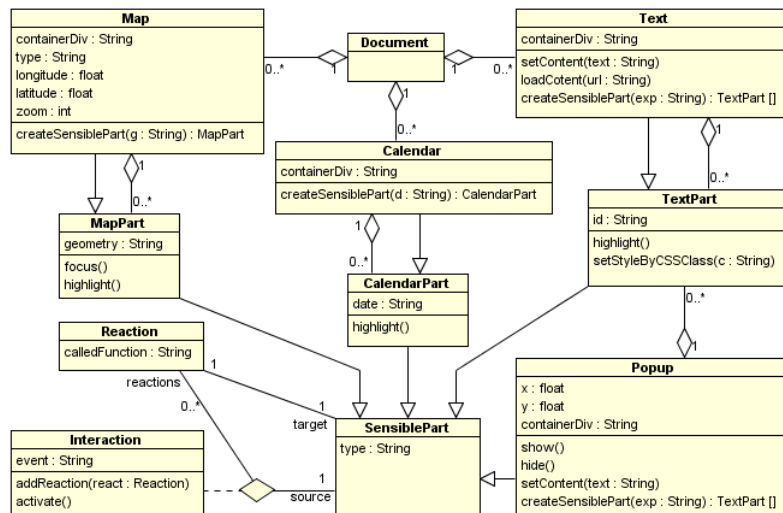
Map
containerDiv : String
type : String
longitude : float
latitude : float
zoom : int
createSensiblePart(g : String) : MapPart

Document

Text
containerDiv : String
setContent(text : String)
loadCotent(url : String)
createSensiblePart(exp : String) : TextPart []

0..*
1
1
0..*
1
0..*

Calendar
containerDiv : String
createSensiblePart(d : String) : CalendarPart

1
0..*
1
0..*

MapPart
geometry : String
focus()
highlight()

TextPart
id : String
highlight()
setStyleByCSSClass(c : String)

1
0..*

CalendarPart
date : String
highlight()

Reaction
calledFunction : String

0..*
1

Popup
x : float
y : float
containerDiv : String
show()
hide()
setContent(text : String)
createSensiblePart(exp : String) : TextPart []

1
reactions
0..*
1
target

SensiblePart
type : String

Interaction
event : String
addReaction(react : Reaction)
activate()

1
source